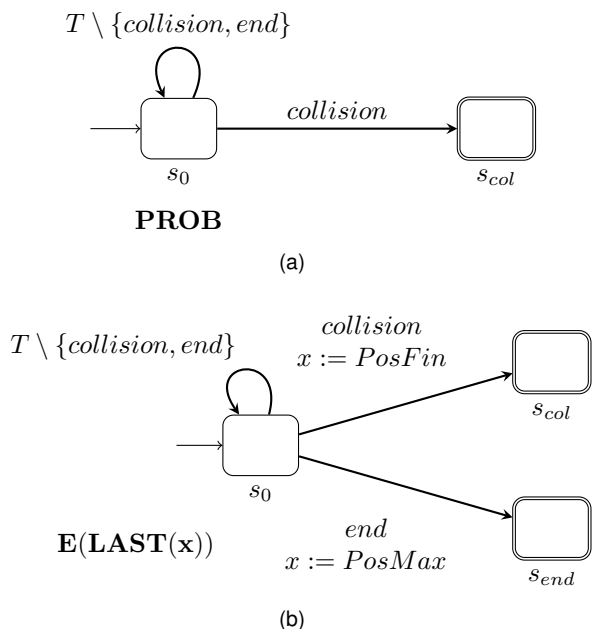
$T \setminus \{collision, end\}$

$collision$

$s_0$

$s_{col}$

$\mathbf{PROB}$

(a)

$T \setminus \{collision, end\}$

$collision$
$x := PosFin$

$s_{col}$

$s_0$

$\mathbf{E}(\mathbf{LAST}(\mathbf{x}))$

$end$
$x := PosMax$

$s_{end}$

(b)